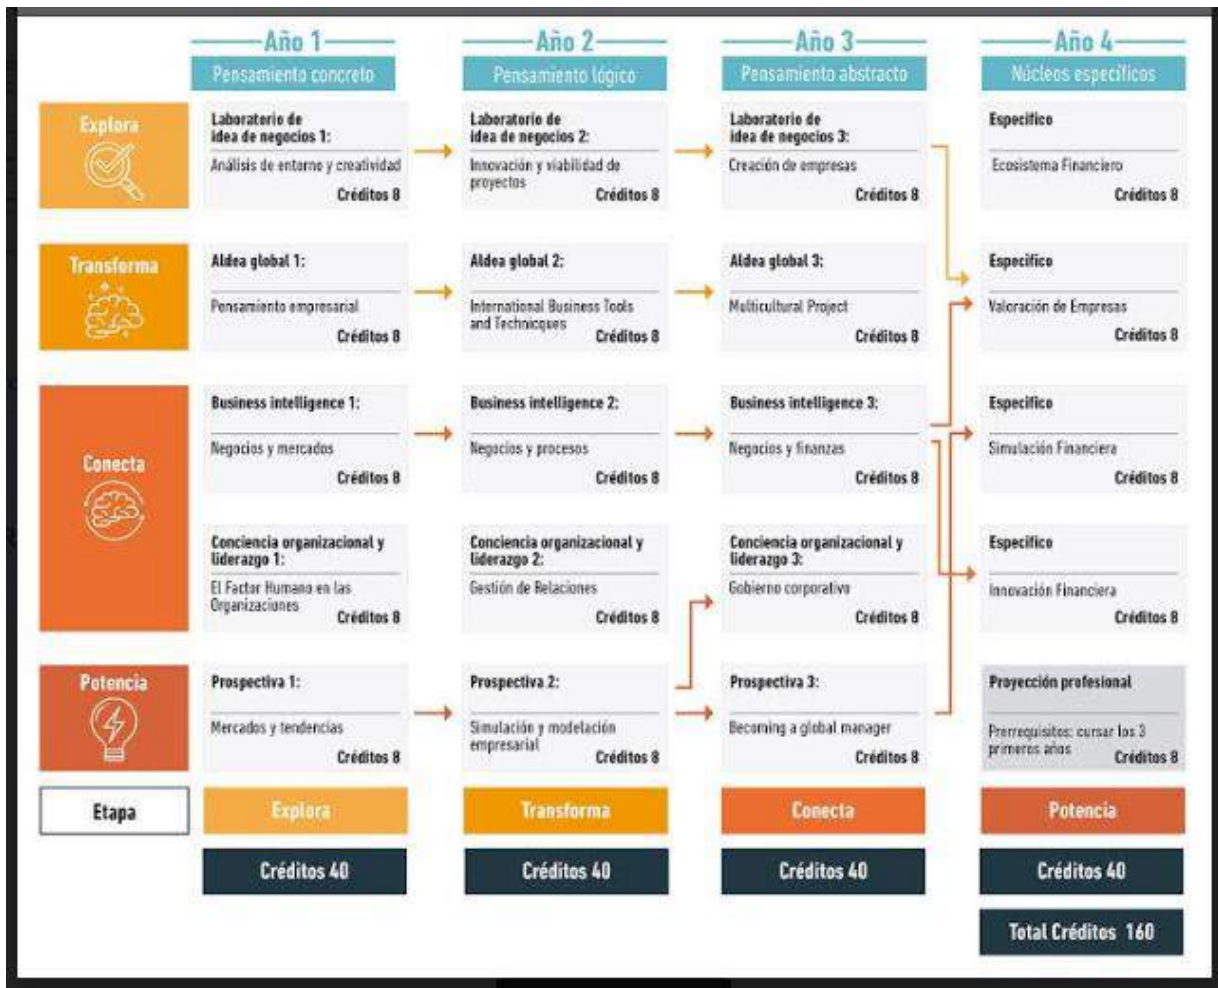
Año 1
Pensamiento concreto

Año 2
Pensamiento lógico

Año 3
Pensamiento abstracto

Año 4
Núcleos específicos

Explora

Laboratorio de idea de negocios 1:
Análisis de entorno y creatividad
Créditos 8

Laboratorio de idea de negocios 2:
Innovación y viabilidad de proyectos
Créditos 8

Laboratorio de idea de negocios 3:
Creación de empresas
Créditos 8

Específico
Ecosistema Financiero
Créditos 8

Transforma

Aldea global 1:
Pensamiento empresarial
Créditos 8

Aldea global 2:
International Business Tools and Techniques
Créditos 8

Aldea global 3:
Multicultural Project
Créditos 8

Específico
Valoración de Empresas
Créditos 8

Conecta

Business intelligence 1:
Negocios y mercados
Créditos 8

Business intelligence 2:
Negocios y procesos
Créditos 8

Business intelligence 3:
Negocios y finanzas
Créditos 8

Específico
Simulación Financiera
Créditos 8

Conciencia organizacional y liderazgo 1:
El Factor Humano en las Organizaciones
Créditos 8

Conciencia organizacional y liderazgo 2:
Gestión de Relaciones
Créditos 8

Conciencia organizacional y liderazgo 3:
Gobierno corporativo
Créditos 8

Específico
Innovación Financiera
Créditos 8

Potencia

Prospectiva 1:
Mercados y tendencias
Créditos 8

Prospectiva 2:
Simulación y modelación empresarial
Créditos 8

Prospectiva 3:
Becoming a global manager
Créditos 8

Proyección profesional
Prerrequisitos: cursar los 3 primeros años
Créditos 8

| Etapa | Explora | Transforma | Conecta | Potencia |
|---|---|---|---|---|
| | Créditos 40 | Créditos 40 | Créditos 40 | Créditos 40 |

Total Créditos 160